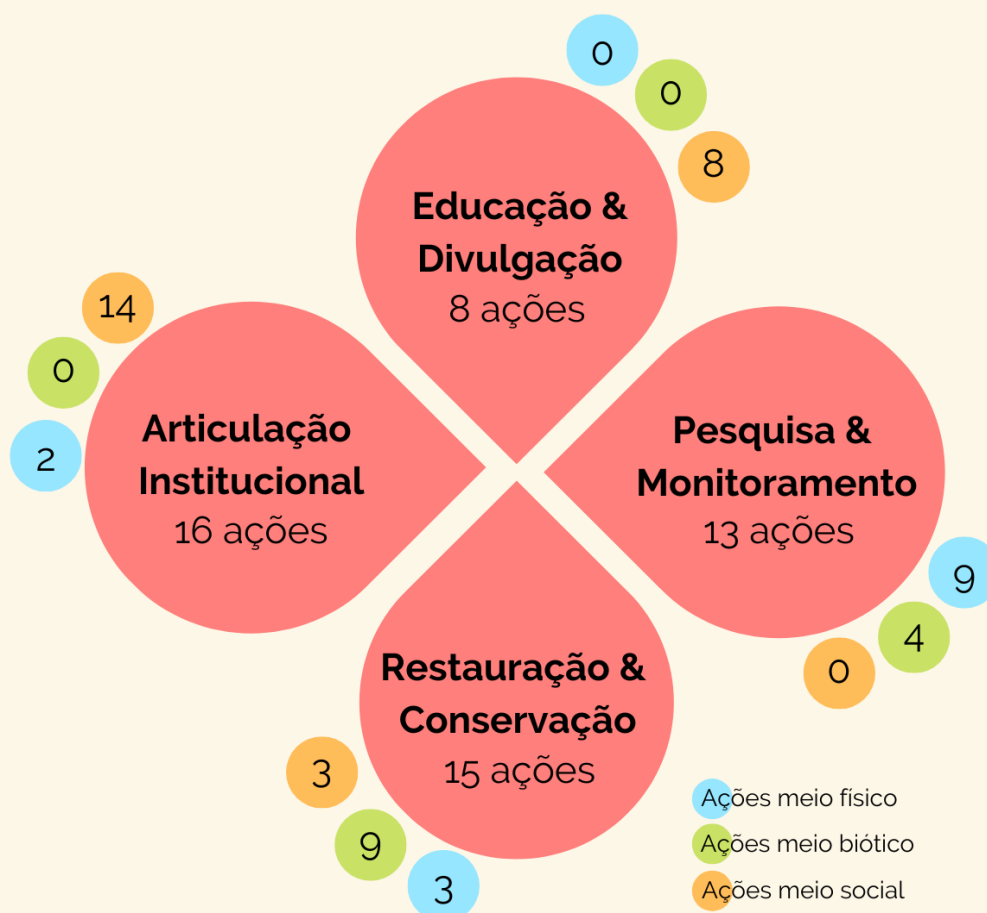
0
0
8
Educação & Divulgação
8 ações

14
0
2
Articulação Institucional
16 ações

Pesquisa & Monitoramento
13 ações
9
4
0

Restauração & Conservação
15 ações
3
9
3

Ações meio físico
Ações meio biótico
Ações meio social